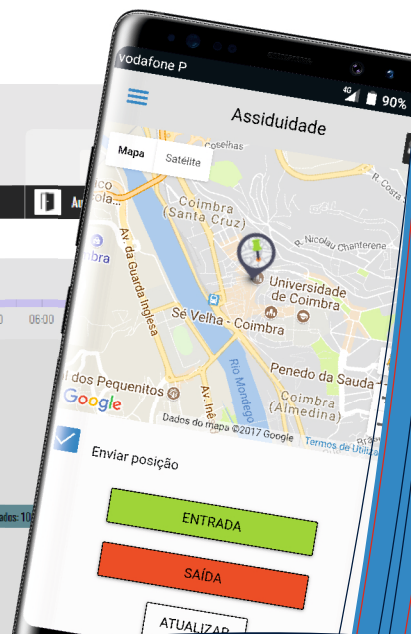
vodafone P
4G 90%
Assiduidade
Mapa
Satélite
Cotelhas
R. Cosета
R. Nicolau Chanterene
Coimbra (Santa Cruz)
Av. da Guarda Inglesa
Universidade de Coimbra
Sé Velha - Coimbra
Rio Mondego
Penedo da Sauda
Coimbra (Almedina)
dos Pequenitos
Av. Inês
Google
Dados do mapa ©2017 Google
Termos de Utiliza
06:00
Enviar posição
ENTRADA
SAÍDA
ATUALIZAR